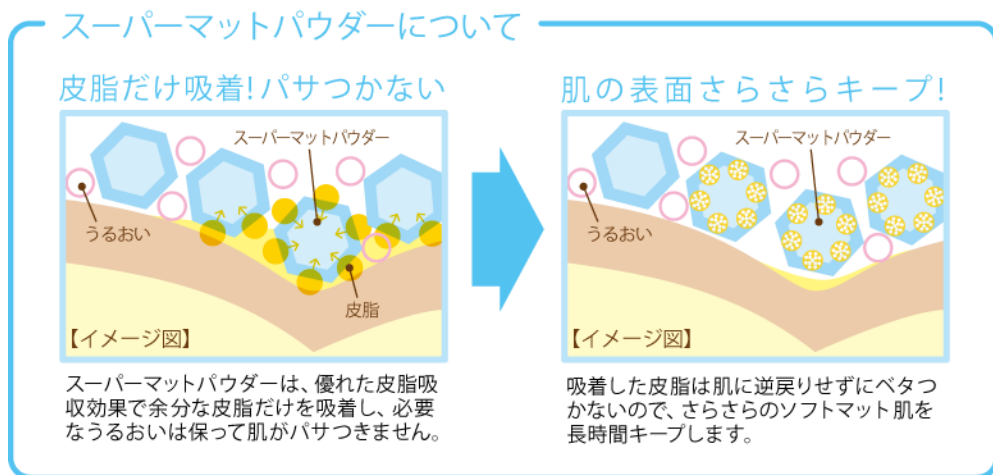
スーパーマットパウダーについて

皮脂だけ吸着! パサつかない

スーパーマットパウダー

うるおい

皮脂

【イメージ図】

スーパーマットパウダーは、優れた皮脂吸収効果で余分な皮脂だけを吸着し、必要なうるおいは保って肌がパサつきません。

肌の表面さらさらキープ!

スーパーマットパウダー

うるおい

【イメージ図】

吸着した皮脂は肌に逆戻りせずにベタつかないので、さらさらのソフトマット肌を長時間キープします。